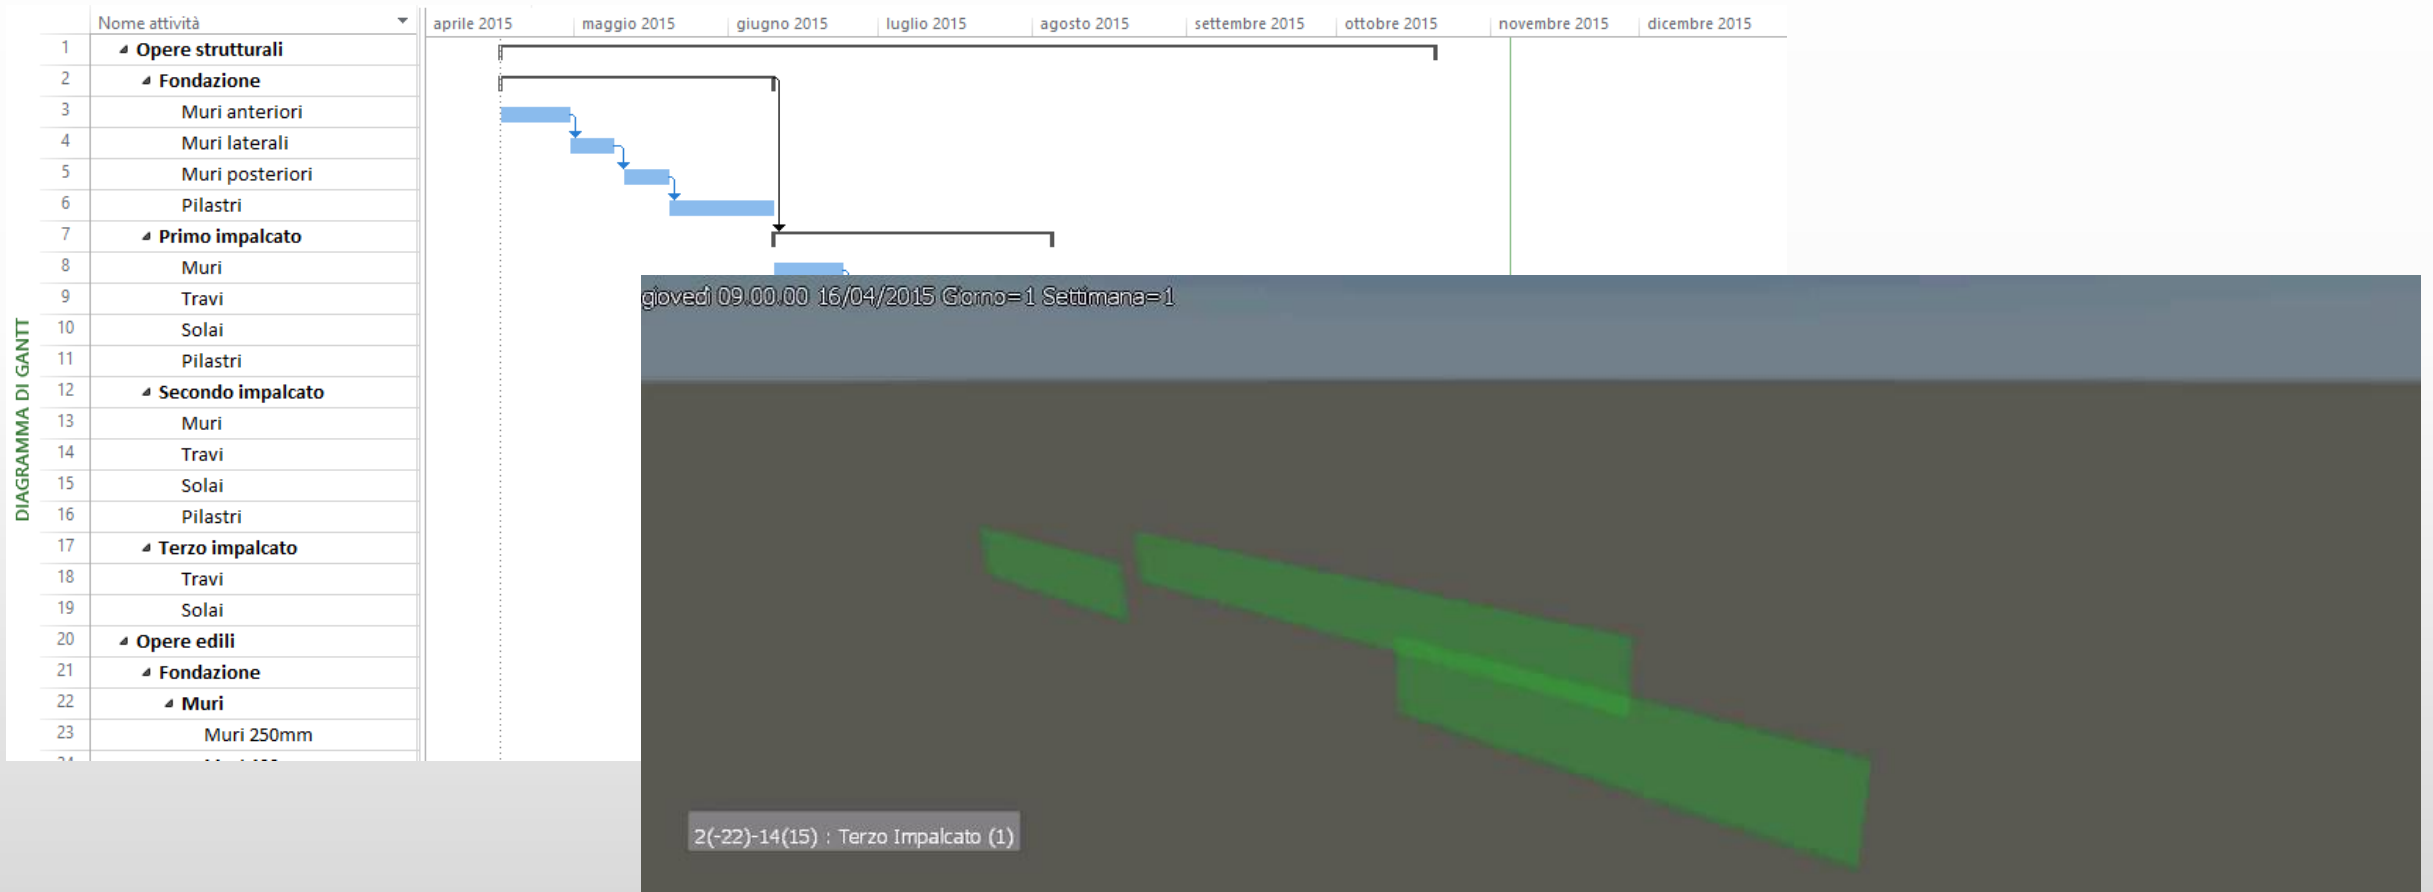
DIAGRAMMA DI GANTT

| | Nome attività |
|---|---|
| 1 | Opere strutturali |
| 2 | Fondazione |
| 3 | Muri anteriori |
| 4 | Muri laterali |
| 5 | Muri posteriori |
| 6 | Pilastri |
| 7 | Primo impalcato |
| 8 | Muri |
| 9 | Travi |
| 10 | Solai |
| 11 | Pilastri |
| 12 | Secondo impalcato |
| 13 | Muri |
| 14 | Travi |
| 15 | Solai |
| 16 | Pilastri |
| 17 | Terzo impalcato |
| 18 | Travi |
| 19 | Solai |
| 20 | Opere edili |
| 21 | Fondazione |
| 22 | Muri |
| 23 | Muri 250mm |

aprile 2015 maggio 2015 giugno 2015 luglio 2015 agosto 2015 settembre 2015 ottobre 2015 novembre 2015 dicembre 2015

giovedì 09.00.00 16/04/2015 Giorno=1 Settimana=1

2(-22)-14(15) : Terzo Impalcato (1)